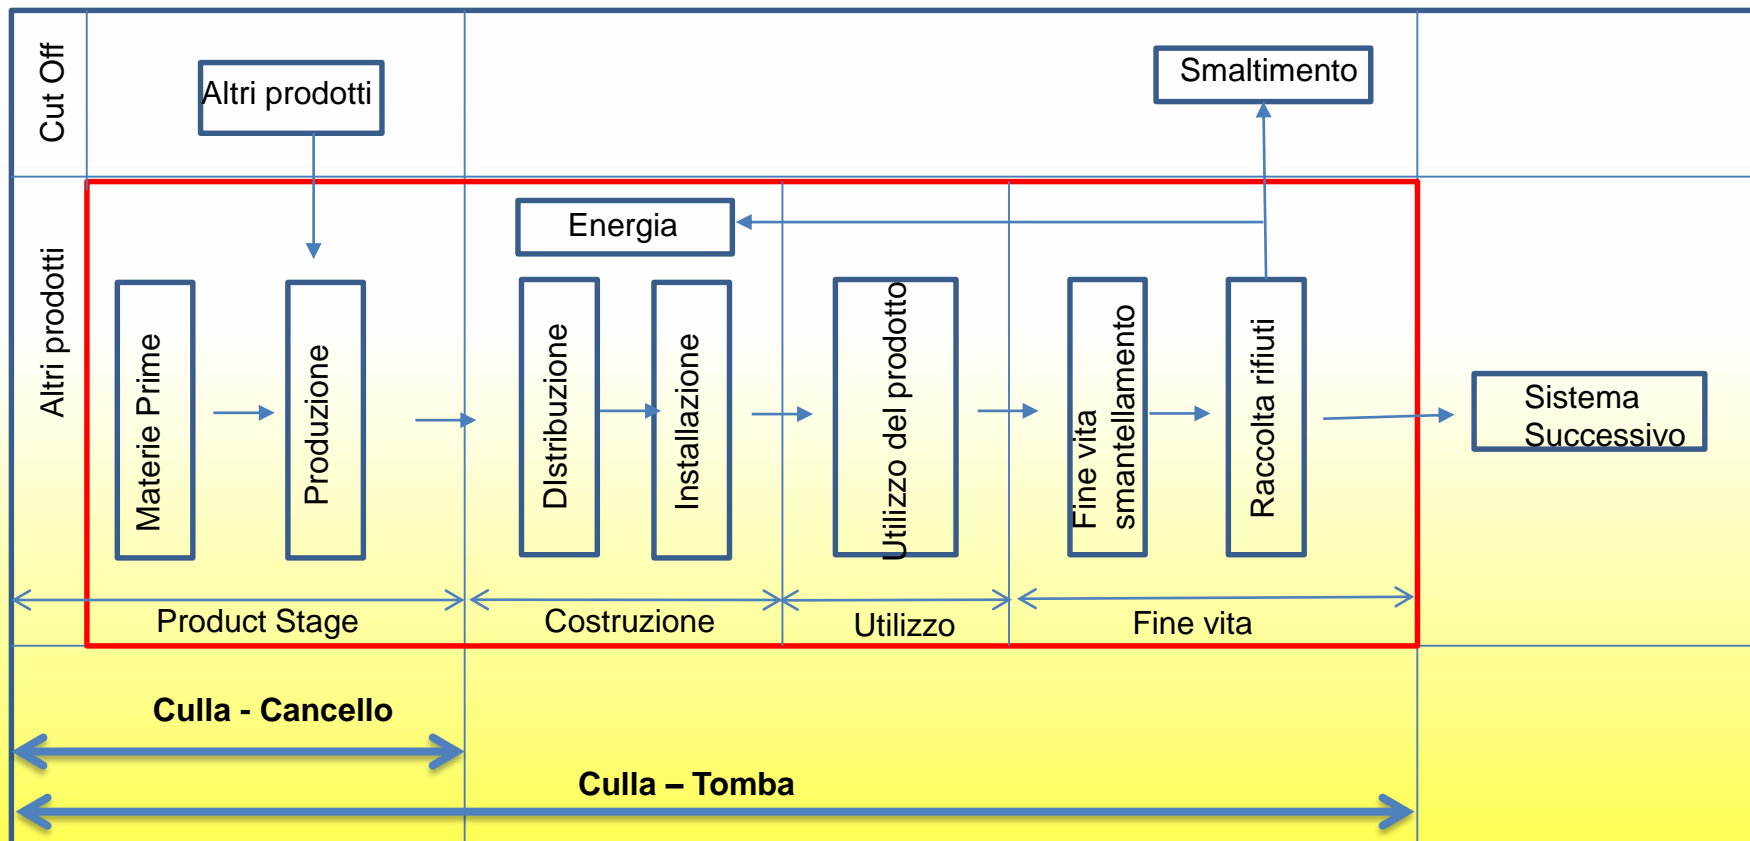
Cut Off

Altri prodotti

Smaltimento

Altri prodotti

Energia

Materie Prime

Produzione

DIstribuzione

Installazione

Utilizzo del prodotto

Fine vita smantellamento

Raccolta rifiuti

Sistema Successivo

Product Stage

Costruzione

Utilizzo

Fine vita

Culla - Cancello

Culla – Tomba